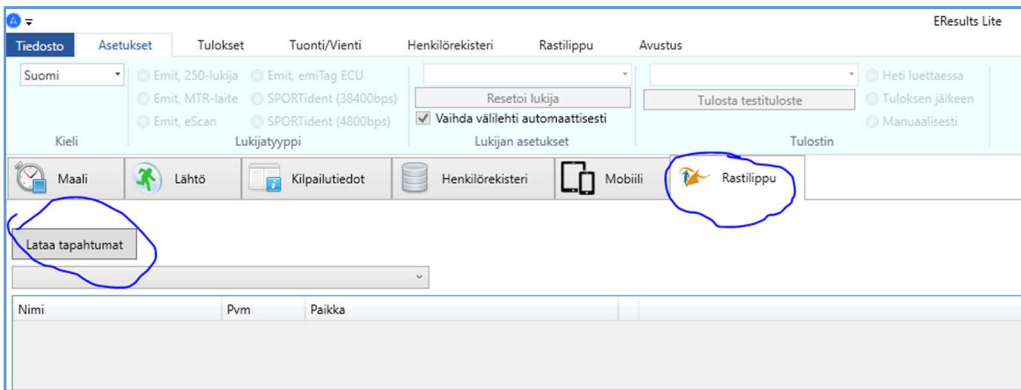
EResults Lite

Tiedosto Asetukset Tulokset Tuonti/Vienti Henkilörekisteri Rastilippu Avustus

Suomi

Kieli

Emit, 250-lukija
Emit, MTR-laite
Emit, eScan
Emit, emiTag ECU
SPORTident (38400bps)
SPORTident (4800bps)

Lukijatyyppi

Resetoi lukija
Vaihda välilehti automaattisesti

Lukijan asetukset

Tulosta testituloste

Heti luettaessa
Tuloksen jälkeen
Manuaalisesti

Tulostin

Maali Lähtö Kilpailutiedot Henkilörekisteri Mobiili Rastilippu

Lataa tapahtumat

| Nimi | Pvm | Paikka |
|---|---|---|